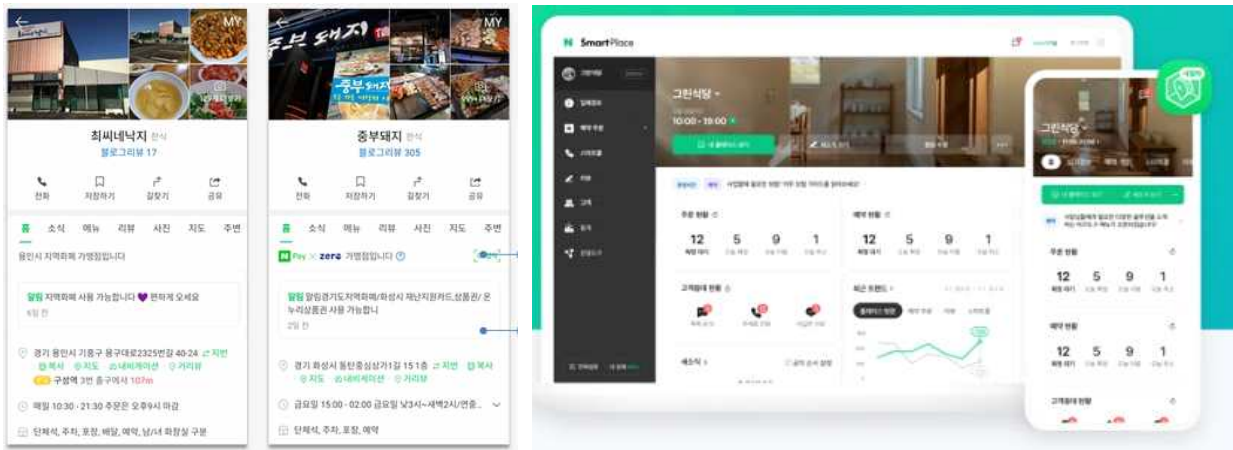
MY

최씨네닭지 한식
블로그리뷰 17

전화 저장하기 길찾기 공유

홈 소식 메뉴 리뷰 사진 지도 주변

용인시 지역화폐 가맹점입니다

알림 지역화폐 사용 가능합니다 💜 편하게 오세요
6일 전

경기 용인시 기흥구 용구대로2325번길 40-24 지번
복사 지도 내비게이션 거리뷰
구성역 3번 출구에서 107m

매일 10:30 - 21:30 주문은 오후9시 마감

단체석, 주차, 포장, 배달, 예약, 남/녀 화장실 구분

MY

중부돼지 한식
블로그리뷰 305

전화 저장하기 길찾기 공유

홈 소식 메뉴 리뷰 사진 지도 주변

N Pay × zero 가맹점입니다

알림 알림경기도지역화폐/화성시 재난지원카드,상품권/ 온누리상품권 사용 가능합니다
2일 전

경기 화성시 동탄중심상가1길 15 1층 지번 복사
지도 내비게이션 거리뷰

금요일 15:00 - 02:00 금요일 낮3시~새벽2시/연중...

단체석, 주차, 포장, 예약

N SmartPlace

그린식당
10:00 - 19:00

주문 현황
12 5 9 1

예약 현황
12 5 9 1

고객응대 현황

최근 트렌드

그린식당

주문 현황
12 5 9 1

예약 현황
12 5 9 1

고객응대 현황